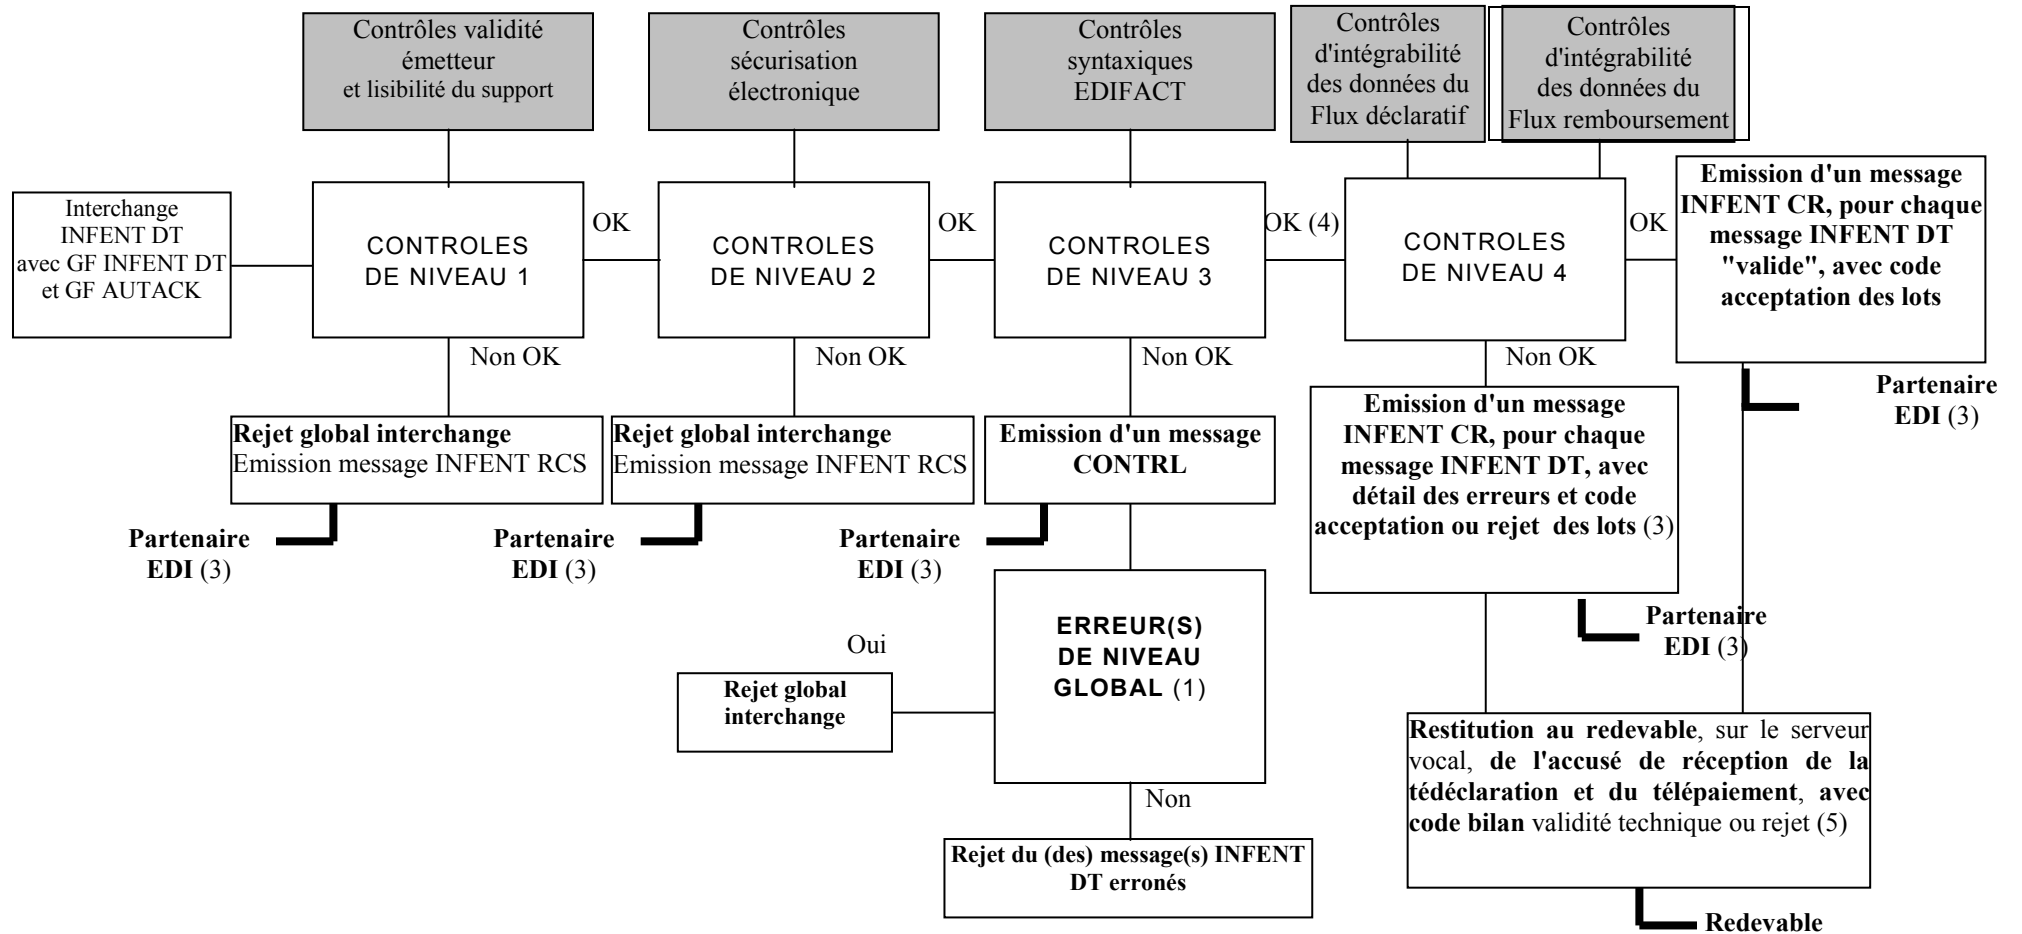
Contrôles validité émetteur et lisibilité du support

Contrôles sécurisation électronique

Contrôles syntaxiques EDIFACT

Contrôles d'intégrabilité des données du Flux déclaratif

Contrôles d'intégrabilité des données du Flux remboursement

Interchange INFENT DT avec GF INFENT DT et GF AUTACK

CONTROLES DE NIVEAU 1

OK

CONTROLES DE NIVEAU 2

OK

CONTROLES DE NIVEAU 3

OK (4)

CONTROLES DE NIVEAU 4

OK

Emission d'un message INFENT CR, pour chaque message INFENT DT "valide", avec code acceptation des lots

Non OK

Non OK

Non OK

Non OK

Partenaire EDI (3)

Rejet global interchange
Emission message INFENT RCS

Rejet global interchange
Emission message INFENT RCS

Emission d'un message CONTRL

Emission d'un message INFENT CR, pour chaque message INFENT DT, avec détail des erreurs et code acceptation ou rejet des lots (3)

Partenaire EDI (3)

Partenaire EDI (3)

Partenaire EDI (3)

ERREUR(S) DE NIVEAU GLOBAL (1)

Oui

Rejet global interchange

Partenaire EDI (3)

Restitution au redevable, sur le serveur vocal, de l'accusé de réception de la tédéclaration et du télépaiement, avec code bilan validité technique ou rejet (5)

Non

Rejet du (des) message(s) INFENT DT erronés

Redevable